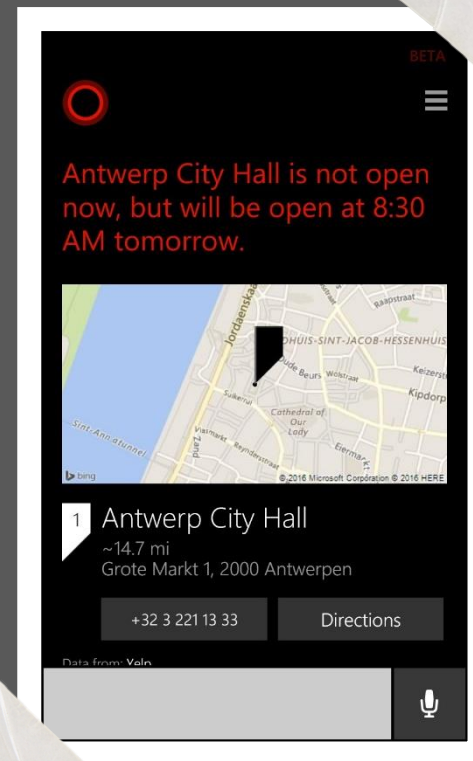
BETA

Antwerp City Hall is not open now, but will be open at 8:30 AM tomorrow.

Jordaenskaai
Raapstraat
OHUIS-SINT-JACOB-HESSENHUIS
Oude Beurs
Wolstraat
Keizerstr
Kipdorp
Suikerrui
Cathedral of Our Lady
Sint-Annatunnel
Zand
Vlasmarkt
Reyndersstraat
Eiermarkt
bing
© 2016 Microsoft Corporation © 2016 HERE

1 Antwerp City Hall
~14.7 mi
Grote Markt 1, 2000 Antwerpen

+32 3 221 13 33
Directions

Data from: Yelp